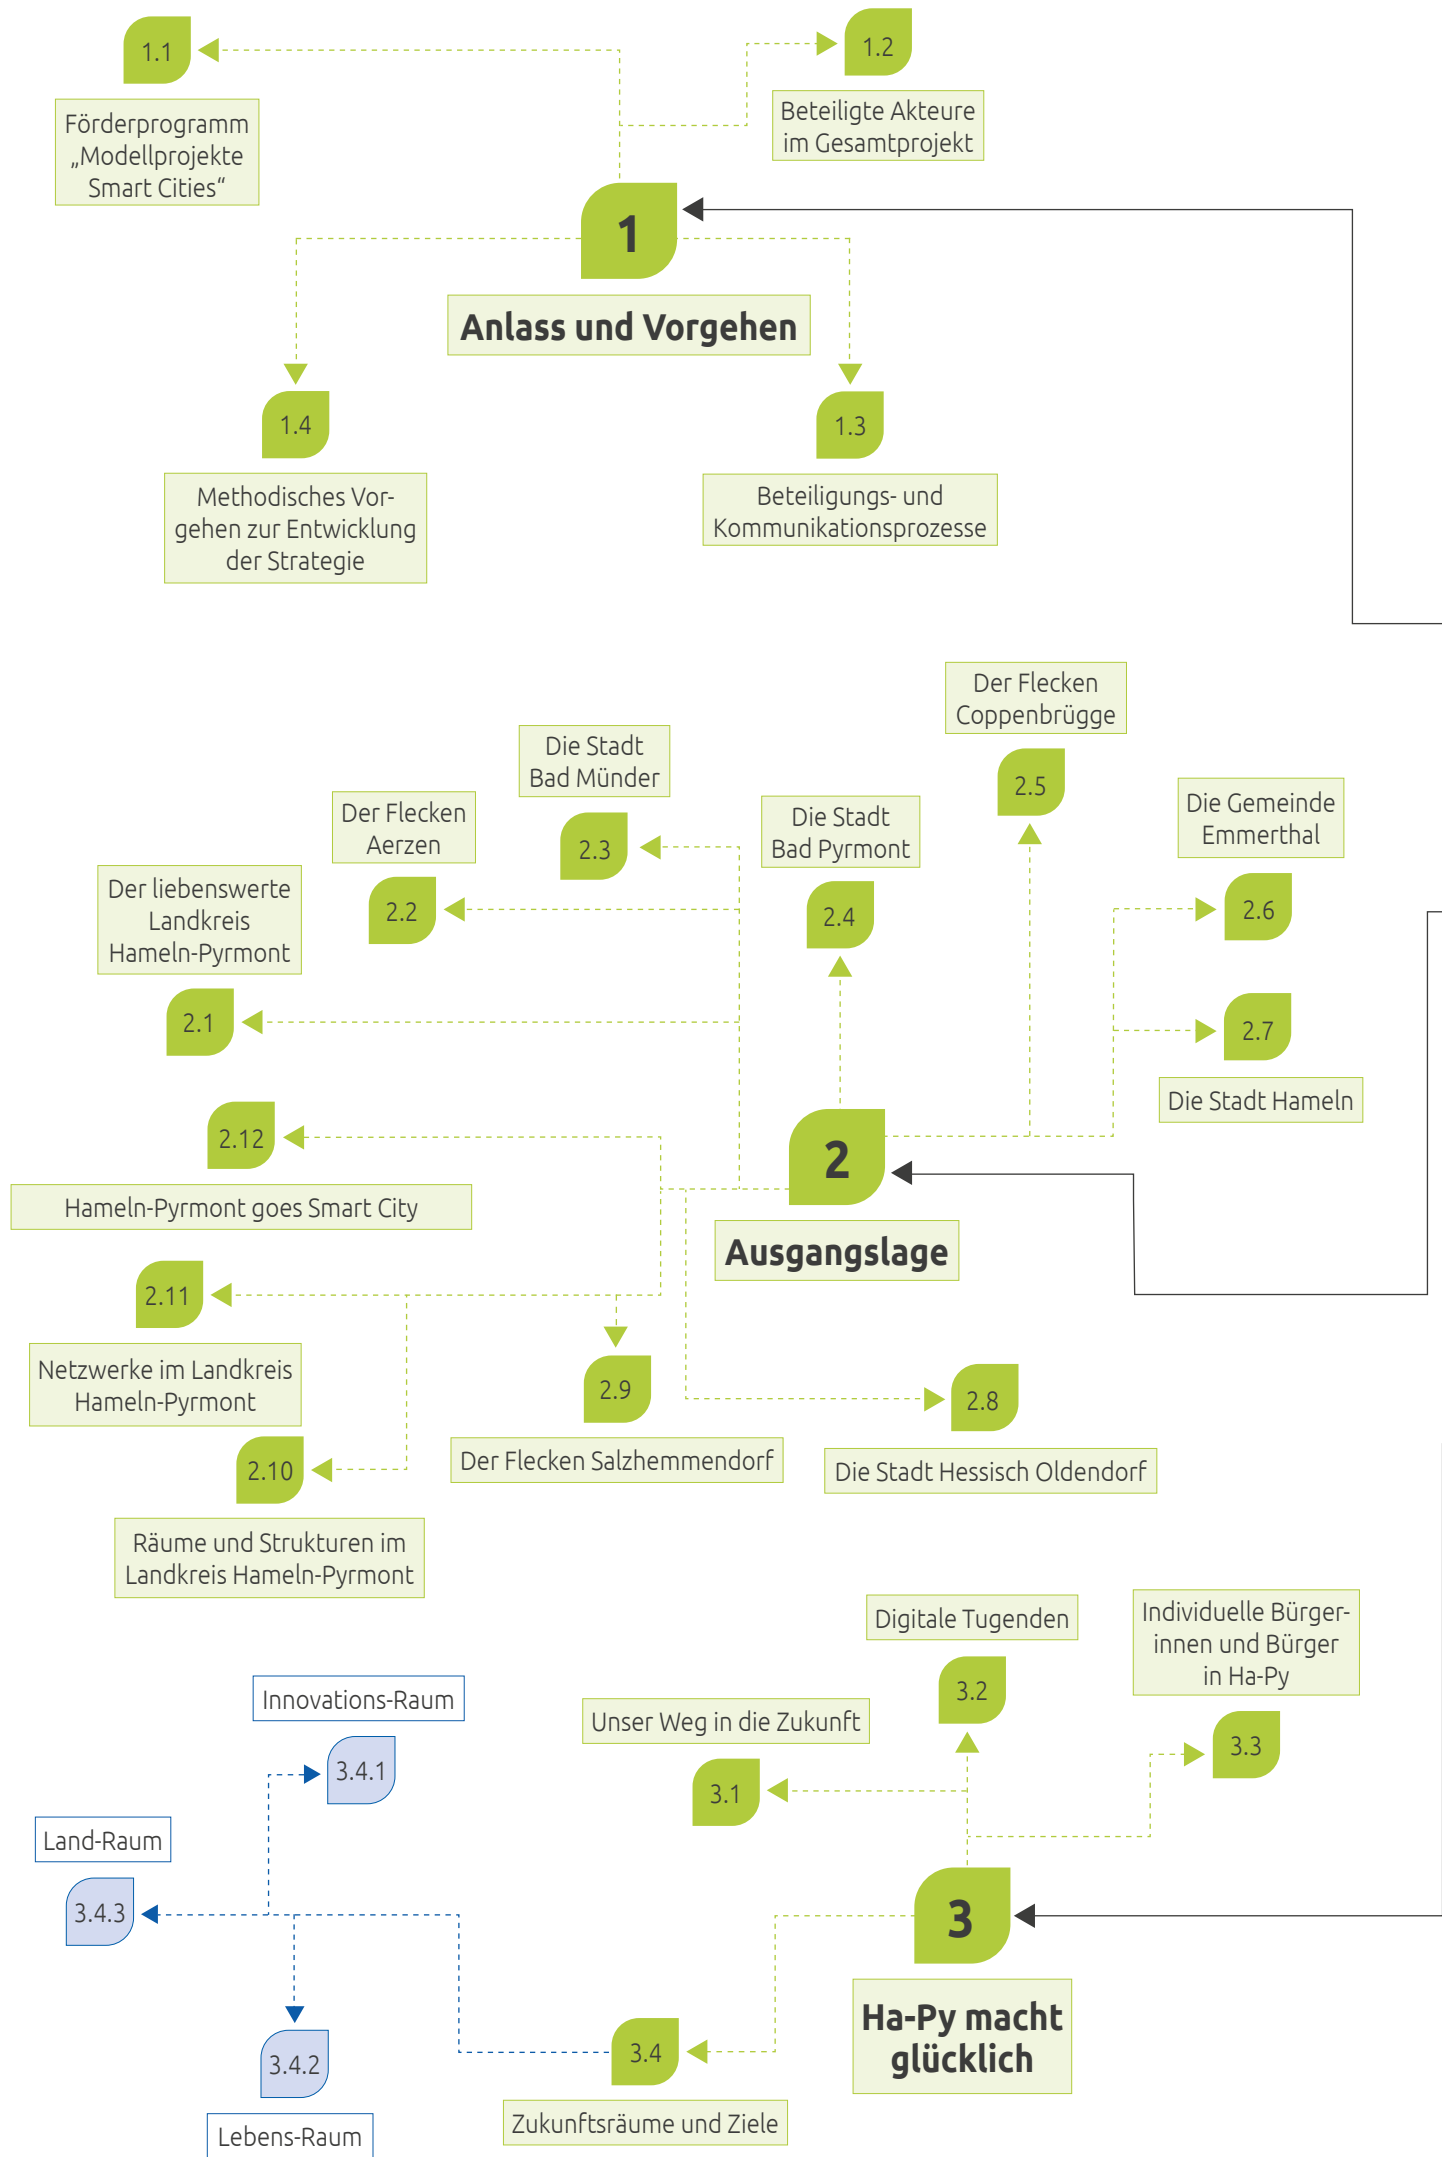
1.1

Förderprogramm „Modellprojekte Smart Cities“

1.2

Beteiligte Akteure im Gesamtprojekt

1

Anlass und Vorgehen

1.4

Methodisches Vorgehen zur Entwicklung der Strategie

1.3

Beteiligungs- und Kommunikationsprozesse

Der Flecken Coppenbrügge

Die Stadt Bad Münder

Der Flecken Aerzen

2.5

Die Gemeinde Emmerthal

Die Stadt Bad Pyrmont

2.3

Der liebenswerte Landkreis Hameln-Pyrmont

2.2

2.4

2.6

2.1

2.7

Die Stadt Hameln

2.12

2

Hameln-Pyrmont goes Smart City

Ausgangslage

2.11

Netzwerke im Landkreis Hameln-Pyrmont

2.9

2.8

2.10

Der Flecken Salzhemmendorf

Die Stadt Hessisch Oldendorf

Räume und Strukturen im Landkreis Hameln-Pyrmont

Digitale Tugenden

Individuelle Bürgerinnen und Bürger in Ha-Py

Innovations-Raum

3.2

Unser Weg in die Zukunft

3.4.1

3.3

3.1

Land-Raum

3.4.3

3

3.4.2

3.4

Ha-Py macht glücklich

Lebens-Raum

Zukunftsräume und Ziele